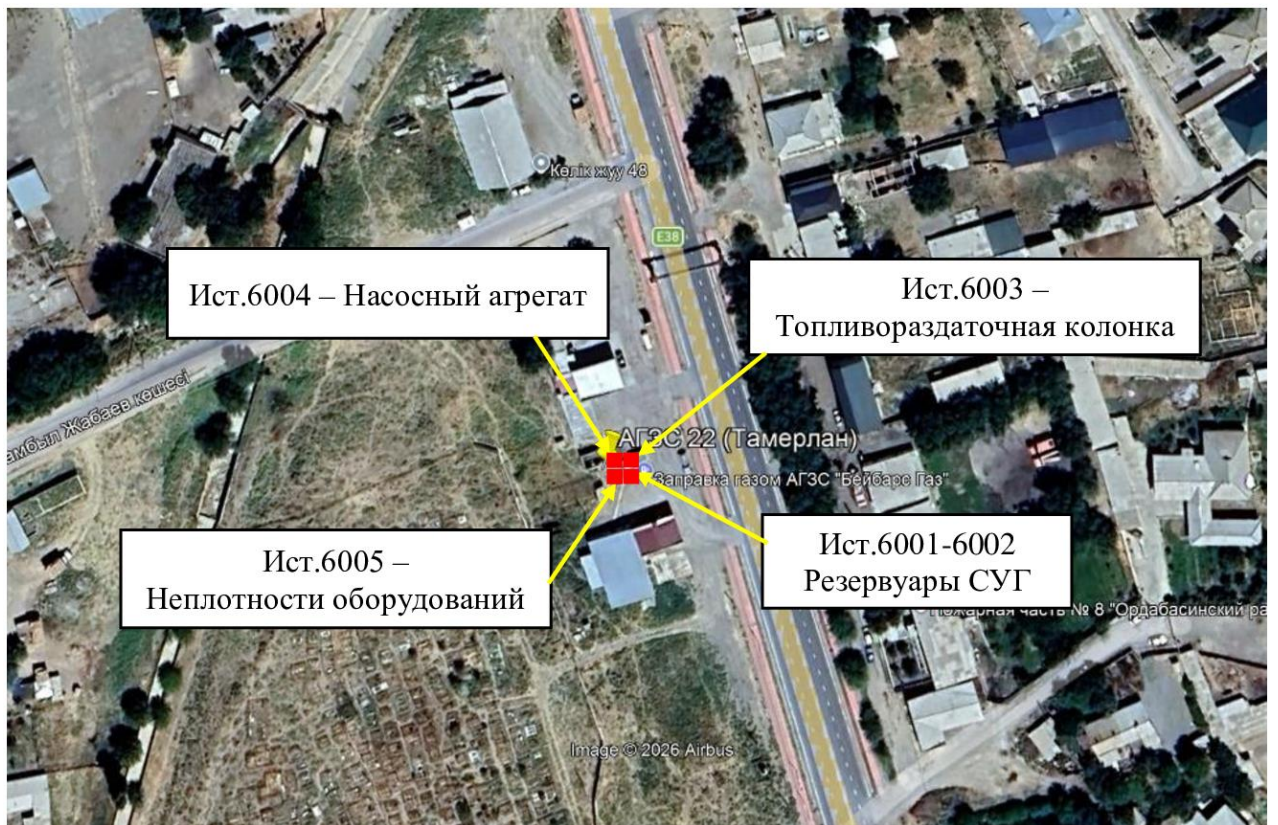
Көлік жуу 48

E38

Ист.6004 – Насосный агрегат

Ист.6003 – Топливораздаточная колонка

амбыл Жабаев көшесі

АГЗС 22 (Тамерлан)

Заправка газом АГЗС "Бейбарс Газ"

Ист.6005 – Неплотности оборудований

Ист.6001-6002 Резервуары СУГ

Пожарная часть № 8 "Ордабасинский ра

Image © 2026 Airbus